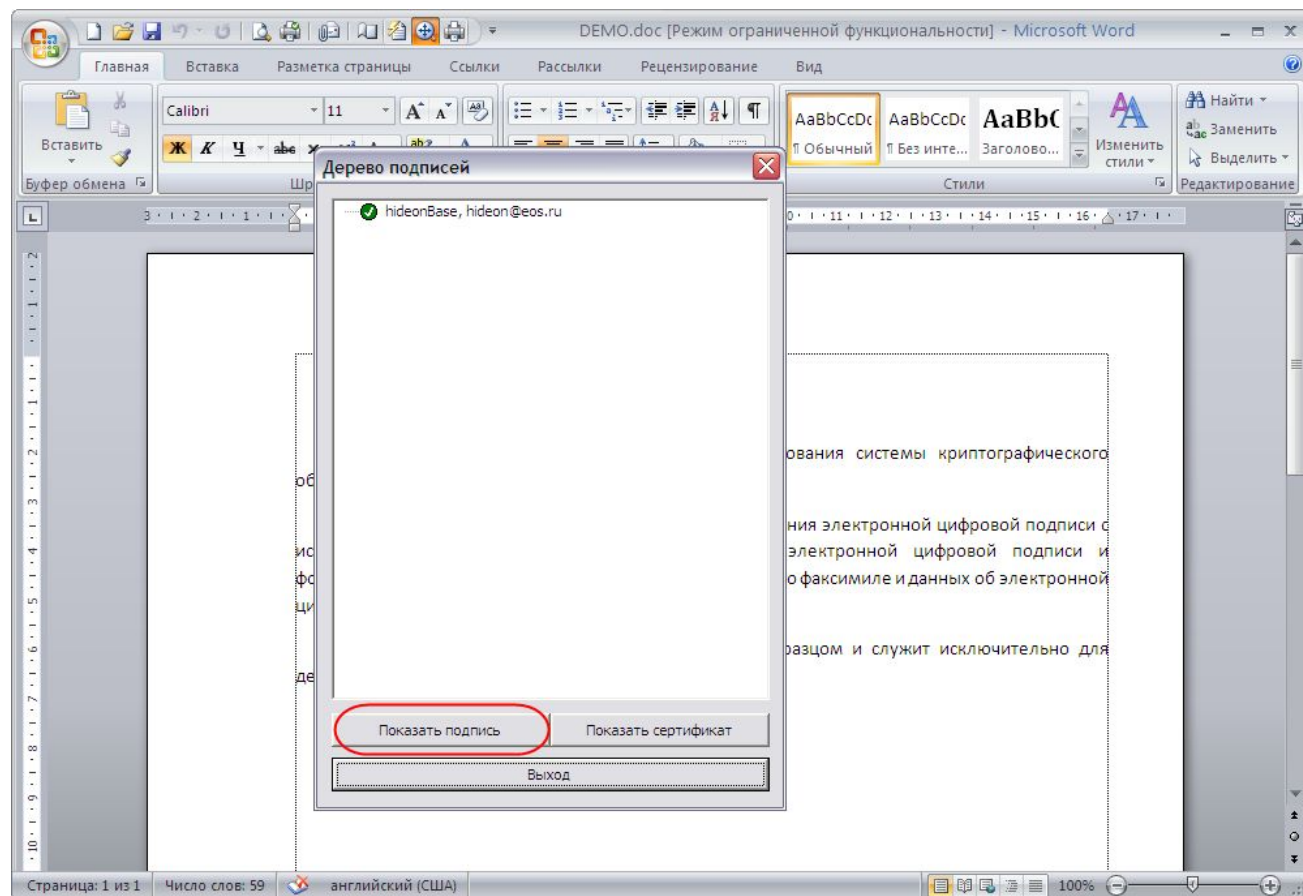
DEMO.doc [Режим ограниченной функциональности] - Microsoft Word

Главная Вставка Разметка страницы Ссылки Рассылки Рецензирование Вид

Вставить
Буфер обмена
Calibri 11
Ж К Ч abe
Шр
AaBbCcDc ¶ Обычный
AaBbCcDc ¶ Без инте...
AaBbC Заголово...
Изменить стили
Стили
Найти
Заменить
Выделить
Редактирование

Дерево подписей
hideonBase, hideon@eos.ru
Показать подпись
Показать сертификат
Выход

ования системы криптографического
об
ния электронной цифровой подписи с
ис электронной цифровой подписи и
фо о факсимиле и данных об электронной
ци
разцом и служит исключительно для
де

Страница: 1 из 1 Число слов: 59 английский (США) 100%